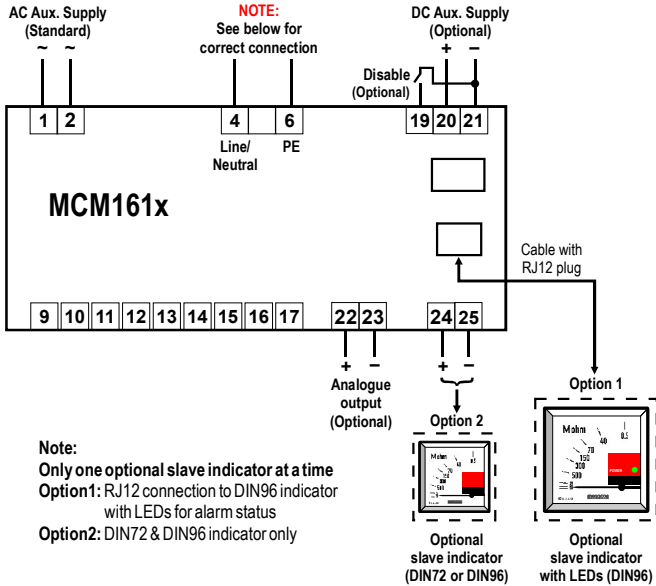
AC Aux. Supply
(Standard)
~ ~

NOTE:
See below for correct connection

DC Aux. Supply
(Optional)
+ −

Disable
(Optional)

1 2 4 6 19 20 21

Line/
Neutral

PE

MCM161x

Cable with
RJ12 plug

9 10 11 12 13 14 15 16 17 22 23 24 25

+ −
Analogue
output
(Optional)

+ −

Option 2

Option 1

Note:
Only one optional slave indicator at a time
Option1: RJ12 connection to DIN96 indicator with LEDs for alarm status
Option2: DIN72 & DIN96 indicator only

Mohm
40
0.5
70
150
300
500
∞
0

Mohm
40
0.5
70
150
300
500
∞
0
POWER

Optional
slave indicator
(DIN72 or DIN96)

Optional
slave indicator
with LEDs (DIN96)